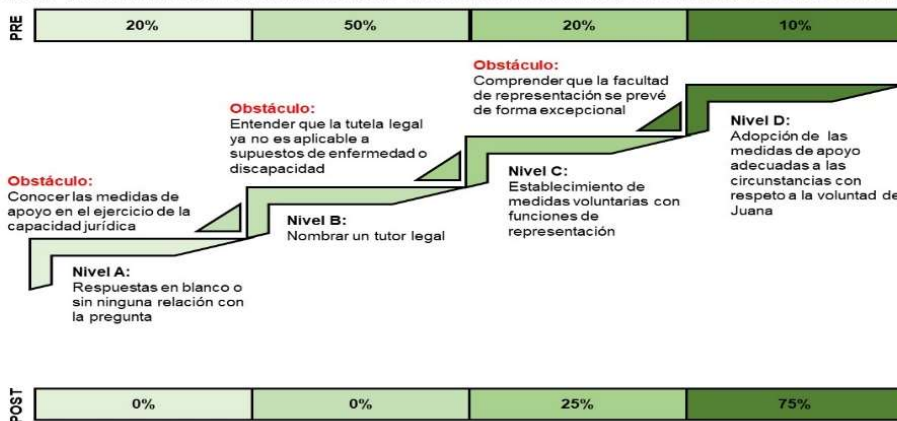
PRE

| 20% | 50% | 20% | 10% |
|---|---|---|---|

Obstáculo:
Comprender que la facultad de representación se prevé de forma excepcional

Obstáculo:
Entender que la tutela legal ya no es aplicable a supuestos de enfermedad o discapacidad

Nivel D:
Adopción de las medidas de apoyo adecuadas a las circunstancias con respeto a la voluntad de Juana

Obstáculo:
Conocer las medidas de apoyo en el ejercicio de la capacidad jurídica

Nivel C:
Establecimiento de medidas voluntarias con funciones de representación

Nivel B:
Nombrar un tutor legal

Nivel A:
Respuestas en blanco o sin ninguna relación con la pregunta

POST

| 0% | 0% | 25% | 75% |
|---|---|---|---|